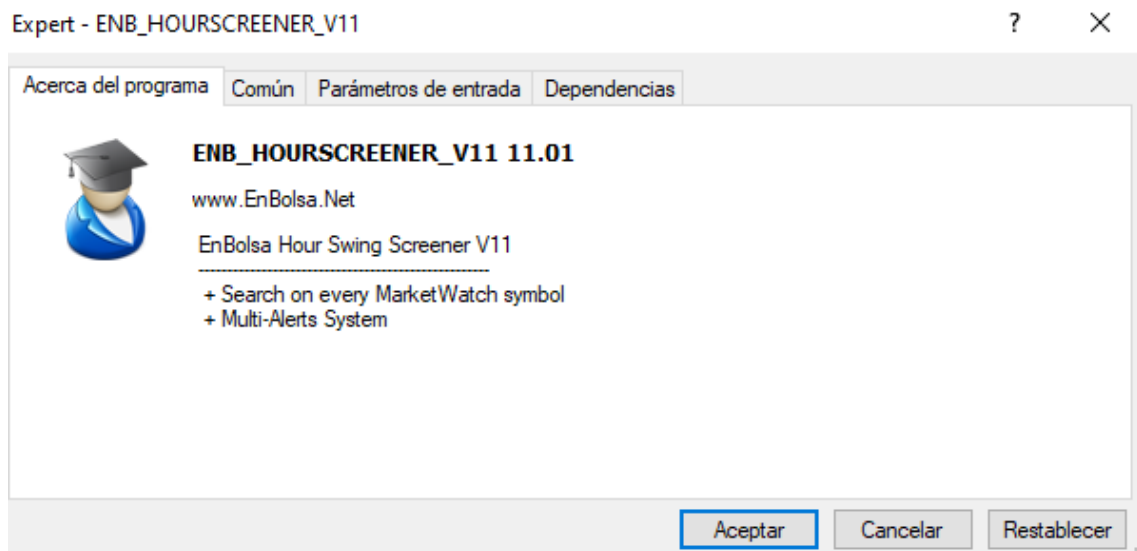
Expert - ENB_HOURSCREENER_V11

?

X

Acerca del programa | Común | Parámetros de entrada | Dependencias

ENB_HOURSCREENER_V11 11.01

www.EnBolsa.Net

EnBolsa Hour Swing Screener V11
--------------------------------------------------------
+ Search on every MarketWatch symbol
+ Multi-Alerts System

Aceptar

Cancelar

Restablecer